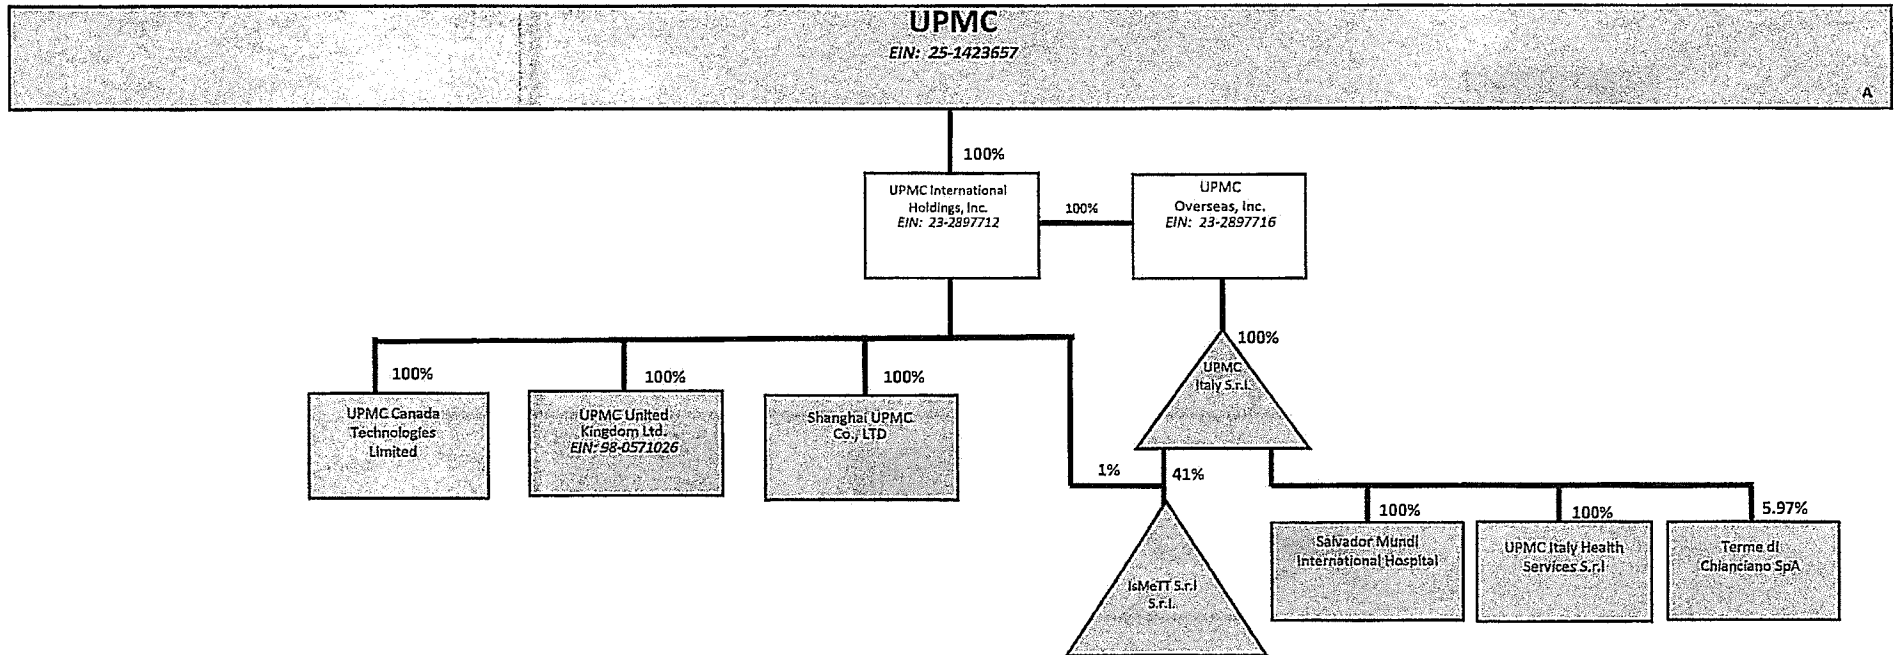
UPMC
EIN: 25-1423657

A

100%

UPMC International Holdings, Inc.
EIN: 23-2897712

100%

UPMC Overseas, Inc.
EIN: 23-2897716

100%

100%

UPMC Canada Technologies Limited

100%

UPMC United Kingdom Ltd.
EIN: 98-0571026

100%

Shanghai UPMC Co., LTD

UPMC Italy S.r.l.

1%

41%

IsMeTT S.r.l S.r.l.

100%

Salvador Mundi International Hospital

100%

UPMC Italy Health Services S.r.l

5.97%

Terme di Chianciano SpA